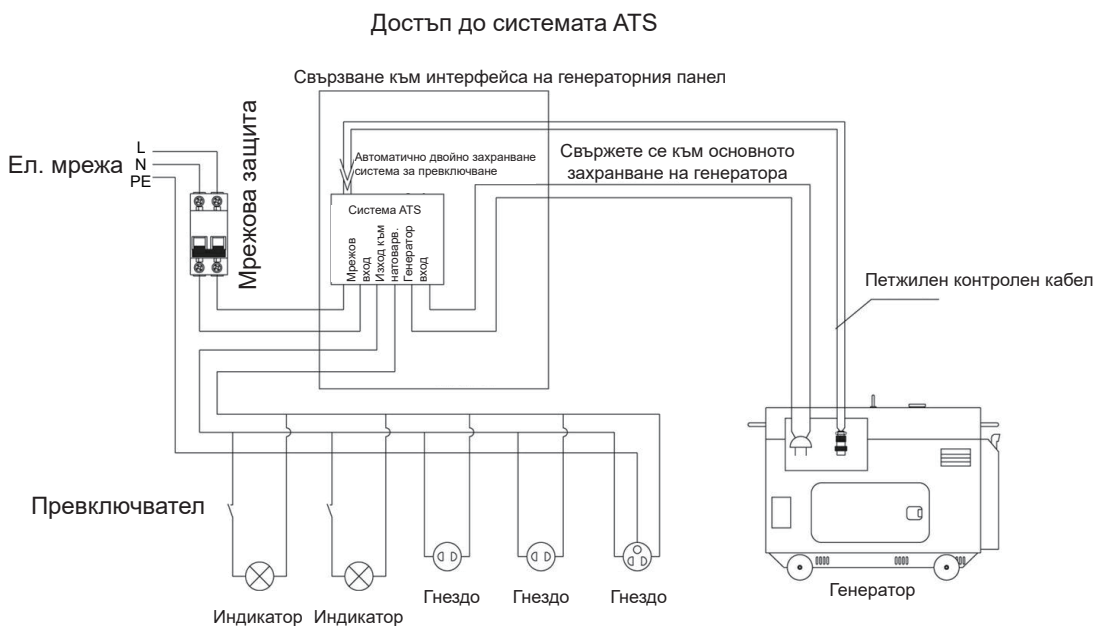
Достъп до системата ATS

Свързване към интерфейса на генераторния панел

Ел. мрежа

L
N
PE

Мрежова защита

Автоматично двойно захранване система за превключване

Свържете се към основното захранване на генератора

Система ATS

Мрежов вход
Изход към натоварв.
Генератор вход

Петжилен контролен кабел

Превключвател

Индикатор Индикатор Гнездо Гнездо Гнездо

Генератор